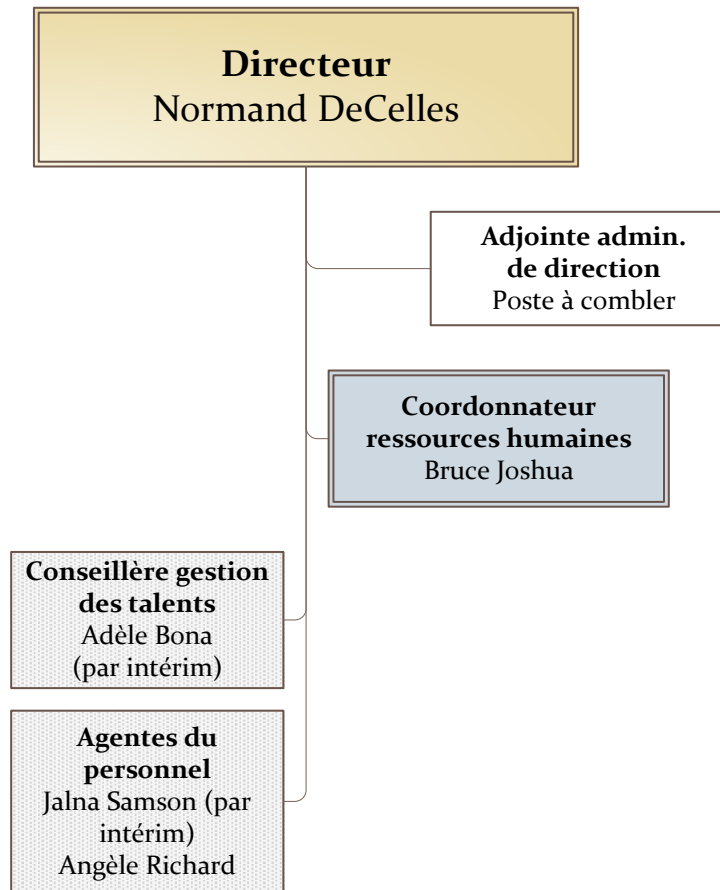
**Directeur**
Normand DeCelles

**Adjointe admin. de direction**
Poste à combler

**Coordonnateur ressources humaines**
Bruce Joshua

**Conseillère gestion des talents**
Adèle Bona
(par intérim)

**Agentes du personnel**
Jalna Samson (par intérim)
Angèle Richard